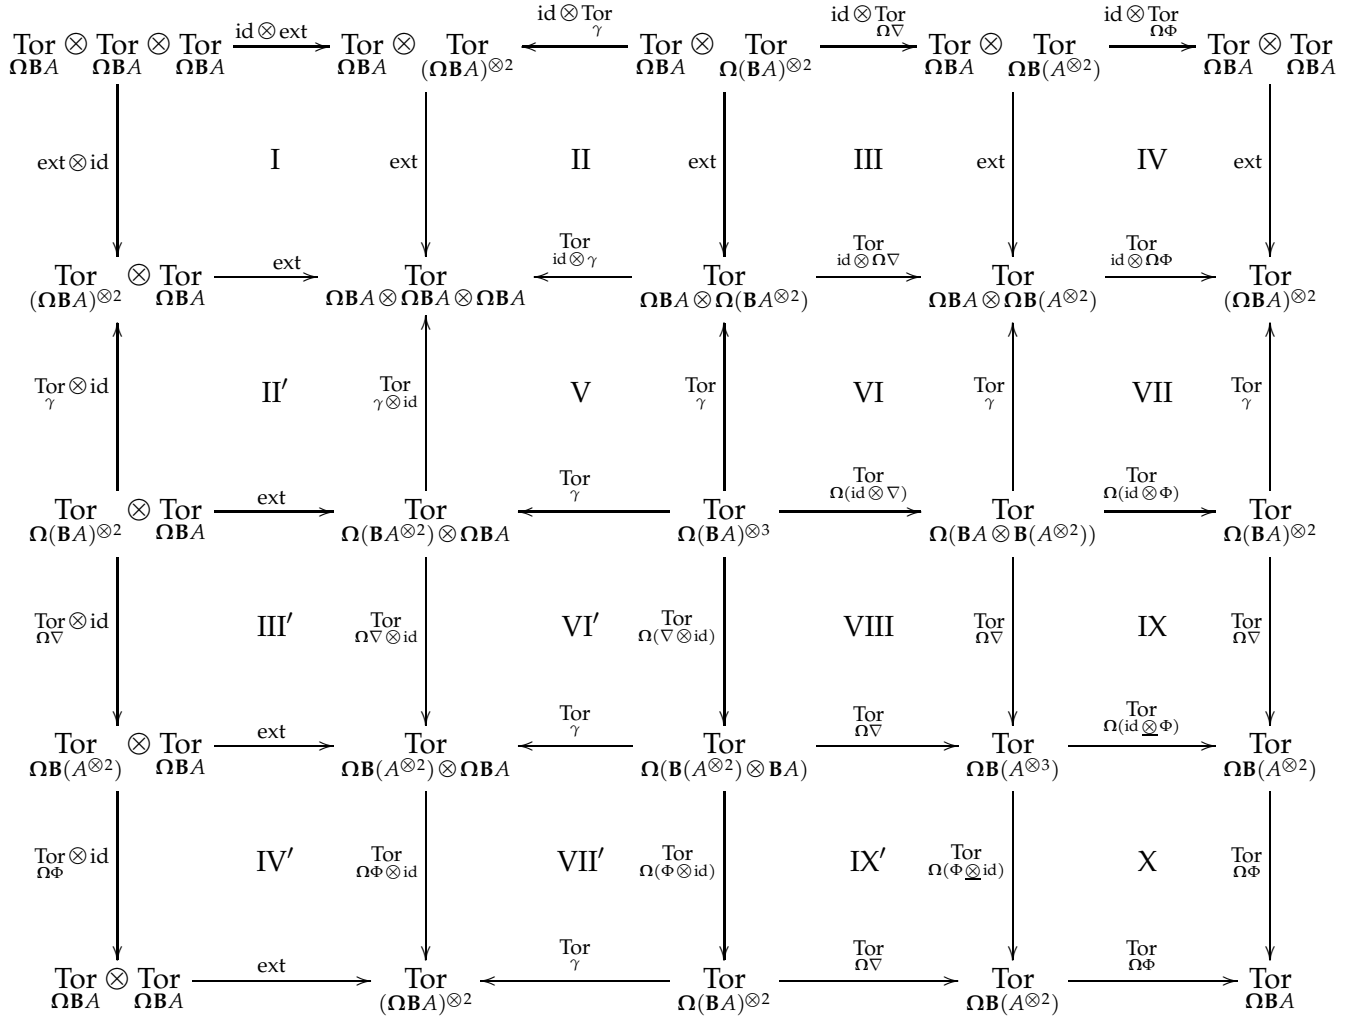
$\operatorname{Tor}_{\mathbf{\Omega B}A} \otimes \operatorname{Tor}_{\mathbf{\Omega B}A} \otimes \operatorname{Tor}_{\mathbf{\Omega B}A}$ $\xrightarrow{\text{id} \otimes \text{ext}}$ $\operatorname{Tor}_{\mathbf{\Omega B}A} \otimes \operatorname{Tor}_{(\mathbf{\Omega B}A)^{\otimes 2}}$ $\xleftarrow{\text{id} \otimes \operatorname{Tor}_{\gamma}}$ $\operatorname{Tor}_{\mathbf{\Omega B}A} \otimes \operatorname{Tor}_{\mathbf{\Omega}(\mathbf{B}A)^{\otimes 2}}$ $\xrightarrow{\text{id} \otimes \operatorname{Tor}_{\mathbf{\Omega}\nabla}}$ $\operatorname{Tor}_{\mathbf{\Omega B}A} \otimes \operatorname{Tor}_{\mathbf{\Omega B}(A^{\otimes 2})}$ $\xrightarrow{\text{id} \otimes \operatorname{Tor}_{\mathbf{\Omega}\Phi}}$ $\operatorname{Tor}_{\mathbf{\Omega B}A} \otimes \operatorname{Tor}_{\mathbf{\Omega B}A}$

ext $\otimes$ id   I   ext   II   ext   III   ext   IV   ext

$\operatorname{Tor}_{(\mathbf{\Omega B}A)^{\otimes 2}} \otimes \operatorname{Tor}_{\mathbf{\Omega B}A}$ $\xrightarrow{\text{ext}}$ $\operatorname{Tor}_{\mathbf{\Omega B}A \otimes \mathbf{\Omega B}A \otimes \mathbf{\Omega B}A}$ $\xleftarrow{\operatorname{Tor}_{\text{id} \otimes \gamma}}$ $\operatorname{Tor}_{\mathbf{\Omega B}A \otimes \mathbf{\Omega}(\mathbf{B}A^{\otimes 2})}$ $\xrightarrow{\operatorname{Tor}_{\text{id} \otimes \mathbf{\Omega}\nabla}}$ $\operatorname{Tor}_{\mathbf{\Omega B}A \otimes \mathbf{\Omega B}(A^{\otimes 2})}$ $\xrightarrow{\operatorname{Tor}_{\text{id} \otimes \mathbf{\Omega}\Phi}}$ $\operatorname{Tor}_{(\mathbf{\Omega B}A)^{\otimes 2}}$

$\operatorname{Tor}_{\gamma} \otimes \text{id}$   II′   $\operatorname{Tor}_{\gamma \otimes \text{id}}$   V   $\operatorname{Tor}_{\gamma}$   VI   $\operatorname{Tor}_{\gamma}$   VII   $\operatorname{Tor}_{\gamma}$

$\operatorname{Tor}_{\mathbf{\Omega}(\mathbf{B}A)^{\otimes 2}} \otimes \operatorname{Tor}_{\mathbf{\Omega B}A}$ $\xrightarrow{\text{ext}}$ $\operatorname{Tor}_{\mathbf{\Omega}(\mathbf{B}A^{\otimes 2}) \otimes \mathbf{\Omega B}A}$ $\xleftarrow{\operatorname{Tor}_{\gamma}}$ $\operatorname{Tor}_{\mathbf{\Omega}(\mathbf{B}A)^{\otimes 3}}$ $\xrightarrow{\operatorname{Tor}_{\mathbf{\Omega}(\text{id} \otimes \nabla)}}$ $\operatorname{Tor}_{\mathbf{\Omega}(\mathbf{B}A \otimes \mathbf{B}(A^{\otimes 2}))}$ $\xrightarrow{\operatorname{Tor}_{\mathbf{\Omega}(\text{id} \otimes \Phi)}}$ $\operatorname{Tor}_{\mathbf{\Omega}(\mathbf{B}A)^{\otimes 2}}$

$\operatorname{Tor}_{\mathbf{\Omega}\nabla} \otimes \text{id}$   III′   $\operatorname{Tor}_{\mathbf{\Omega}\nabla \otimes \text{id}}$   VI′   $\operatorname{Tor}_{\mathbf{\Omega}(\nabla \otimes \text{id})}$   VIII   $\operatorname{Tor}_{\mathbf{\Omega}\nabla}$   IX   $\operatorname{Tor}_{\mathbf{\Omega}\nabla}$

$\operatorname{Tor}_{\mathbf{\Omega B}(A^{\otimes 2})} \otimes \operatorname{Tor}_{\mathbf{\Omega B}A}$ $\xrightarrow{\text{ext}}$ $\operatorname{Tor}_{\mathbf{\Omega B}(A^{\otimes 2}) \otimes \mathbf{\Omega B}A}$ $\xleftarrow{\operatorname{Tor}_{\gamma}}$ $\operatorname{Tor}_{\mathbf{\Omega}(\mathbf{B}(A^{\otimes 2}) \otimes \mathbf{B}A)}$ $\xrightarrow{\operatorname{Tor}_{\mathbf{\Omega}\nabla}}$ $\operatorname{Tor}_{\mathbf{\Omega B}(A^{\otimes 3})}$ $\xrightarrow{\operatorname{Tor}_{\mathbf{\Omega}(\text{id} \underline{\otimes} \Phi)}}$ $\operatorname{Tor}_{\mathbf{\Omega B}(A^{\otimes 2})}$

$\operatorname{Tor}_{\mathbf{\Omega}\Phi} \otimes \text{id}$   IV′   $\operatorname{Tor}_{\mathbf{\Omega}\Phi \otimes \text{id}}$   VII′   $\operatorname{Tor}_{\mathbf{\Omega}(\Phi \otimes \text{id})}$   IX′   $\operatorname{Tor}_{\mathbf{\Omega}(\Phi \underline{\otimes} \text{id})}$   X   $\operatorname{Tor}_{\mathbf{\Omega}\Phi}$

$\operatorname{Tor}_{\mathbf{\Omega B}A} \otimes \operatorname{Tor}_{\mathbf{\Omega B}A}$ $\xrightarrow{\text{ext}}$ $\operatorname{Tor}_{(\mathbf{\Omega B}A)^{\otimes 2}}$ $\xleftarrow{\operatorname{Tor}_{\gamma}}$ $\operatorname{Tor}_{\mathbf{\Omega}(\mathbf{B}A)^{\otimes 2}}$ $\xrightarrow{\operatorname{Tor}_{\mathbf{\Omega}\nabla}}$ $\operatorname{Tor}_{\mathbf{\Omega B}(A^{\otimes 2})}$ $\xrightarrow{\operatorname{Tor}_{\mathbf{\Omega}\Phi}}$ $\operatorname{Tor}_{\mathbf{\Omega B}A}$